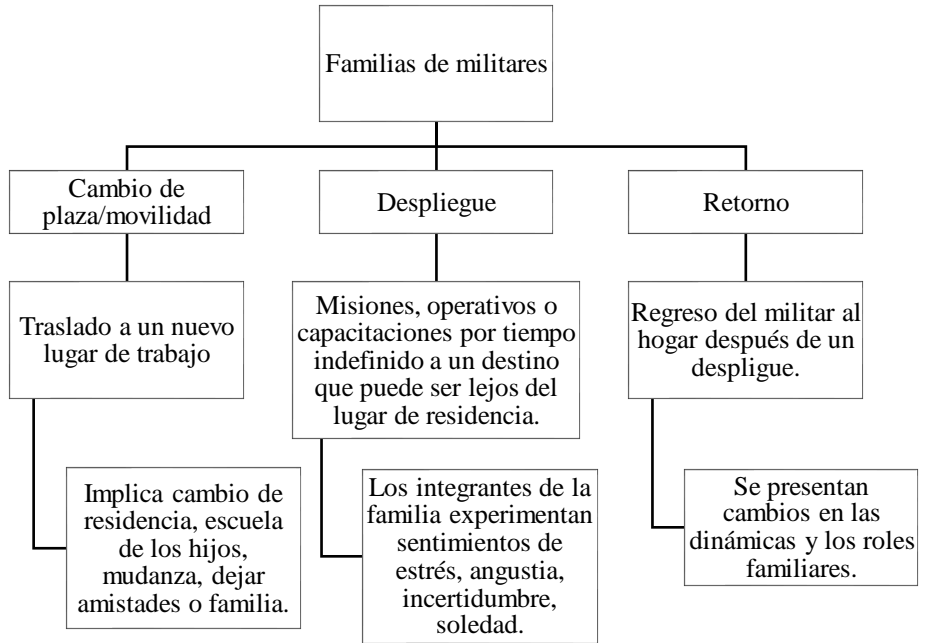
Familias de militares

Cambio de plaza/movilidad

Traslado a un nuevo lugar de trabajo

Implica cambio de residencia, escuela de los hijos, mudanza, dejar amistades o familia.

Despliegue

Misiones, operativos o capacitaciones por tiempo indefinido a un destino que puede ser lejos del lugar de residencia.

Los integrantes de la familia experimentan sentimientos de estrés, angustia, incertidumbre, soledad.

Retorno

Regreso del militar al hogar después de un despligue.

Se presentan cambios en las dinámicas y los roles familiares.